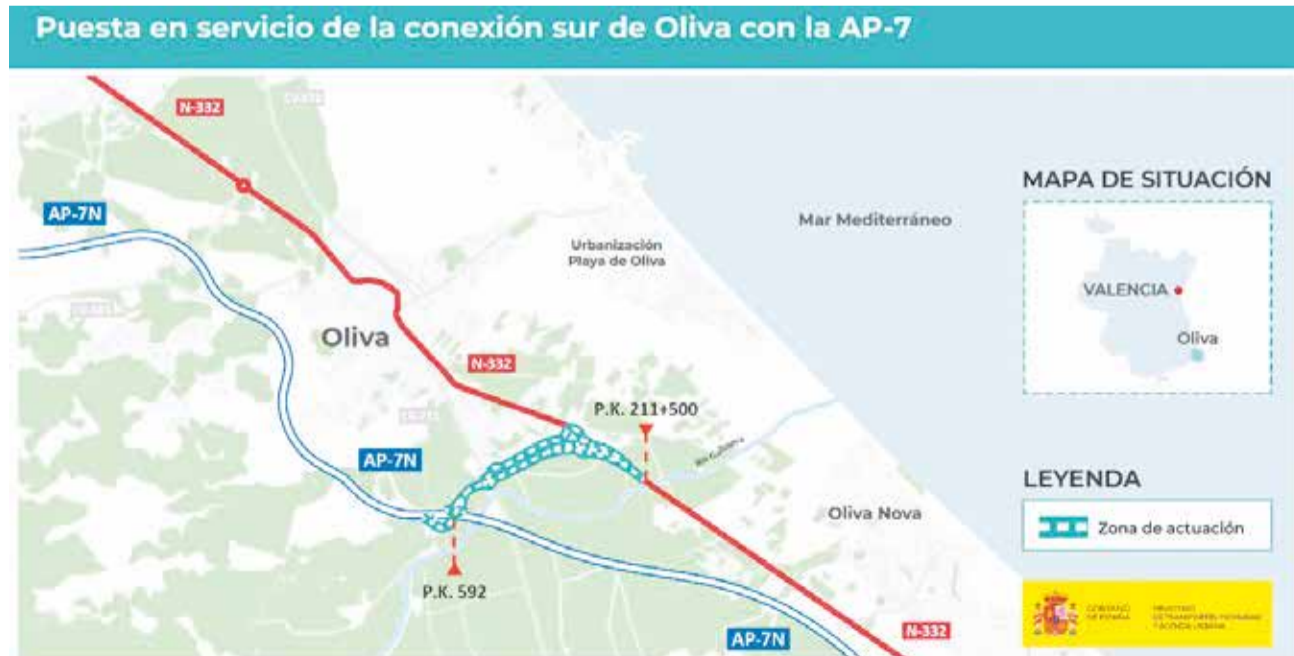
Puesta en servicio de la conexión sur de Oliva con la AP-7

N-332

AP-7N

Urbanización Playa de Oliva

Mar Mediterráneo

Oliva

N-332

P.K. 211+500

AP-7N

Oliva Nova

P.K. 592

AP-7N

N-332

MAPA DE SITUACIÓN

VALENCIA

Oliva

LEYENDA

Zona de actuación

GOBIERNO DE ESPAÑA

MINISTERIO DE TRANSPORTES, MOVILIDAD Y AGENDA URBANA